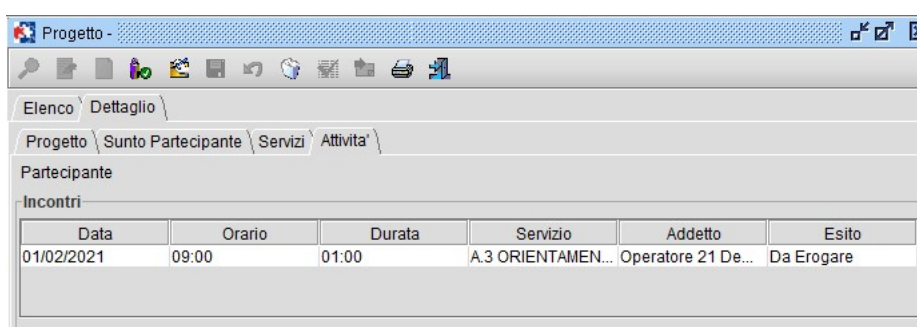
Progetto -

Elenco | Dettaglio

Progetto | Sunto Partecipante | Servizi | Attivita'

Partecipante

Incontri

| Data | Orario | Durata | Servizio | Addetto | Esito |
|---|---|---|---|---|---|
| 01/02/2021 | 09:00 | 01:00 | A.3 ORIENTAMEN... | Operatore 21 De... | Da Erogare |